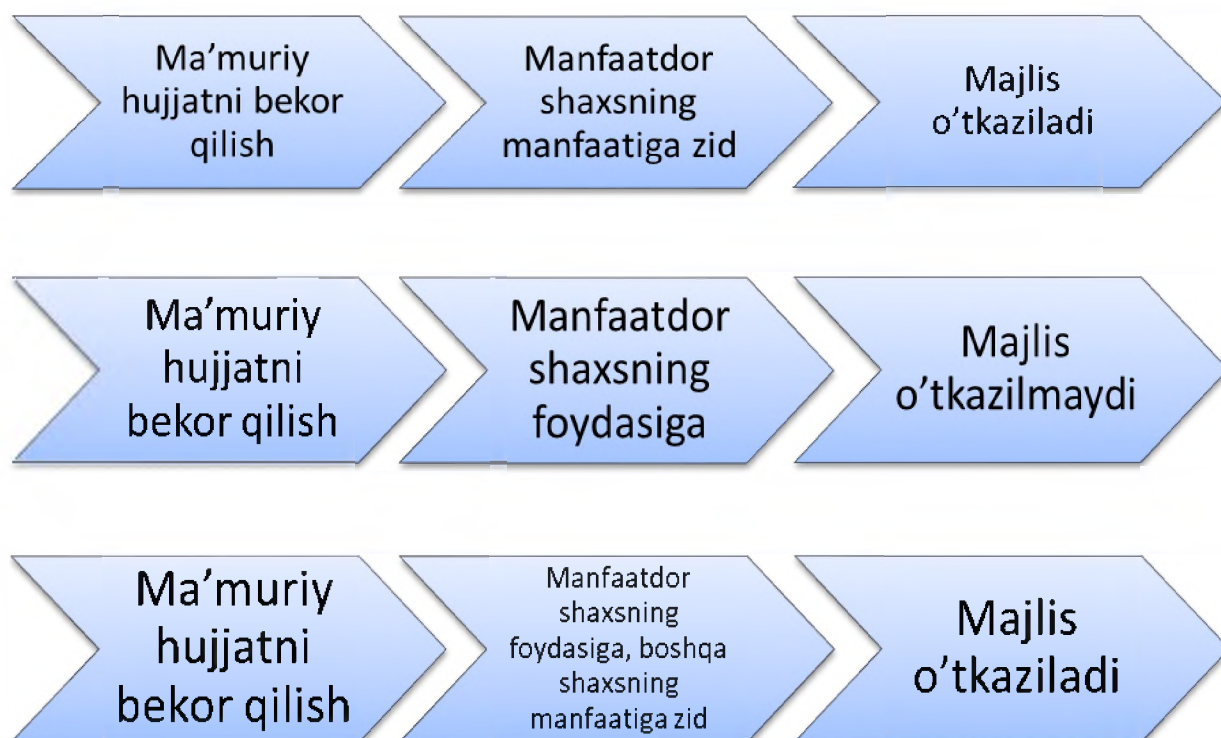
Ma’muriy hujjatni bekor qilish

Manfaatdor shaxsning manfaatiga zid

Majlis o’tkaziladi

Ma’muriy hujjatni bekor qilish

Manfaatdor shaxsning foydasiga

Majlis o’tkazilmaydi

Ma’muriy hujjatni bekor qilish

Manfaatdor shaxsning foydasiga, boshqa shaxsning manfaatiga zid

Majlis o’tkaziladi